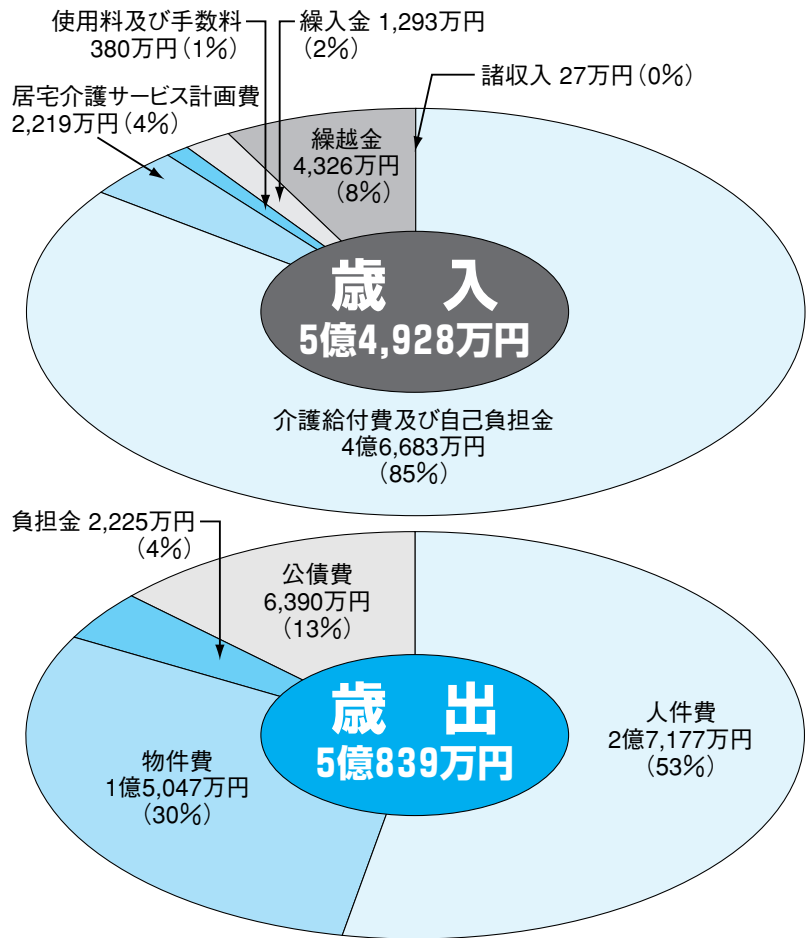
使用料及び手数料
380万円（1%）

繰入金 1,293万円
（2%）

諸収入 27万円（0%）

居宅介護サービス計画費
2,219万円（4%）

繰越金
4,326万円
（8%）

歳　入
5億4,928万円

介護給付費及び自己負担金
4億6,683万円
（85%）

負担金 2,225万円
（4%）

公債費
6,390万円
（13%）

歳　出
5億839万円

人件費
2億7,177万円
（53%）

物件費
1億5,047万円
（30%）